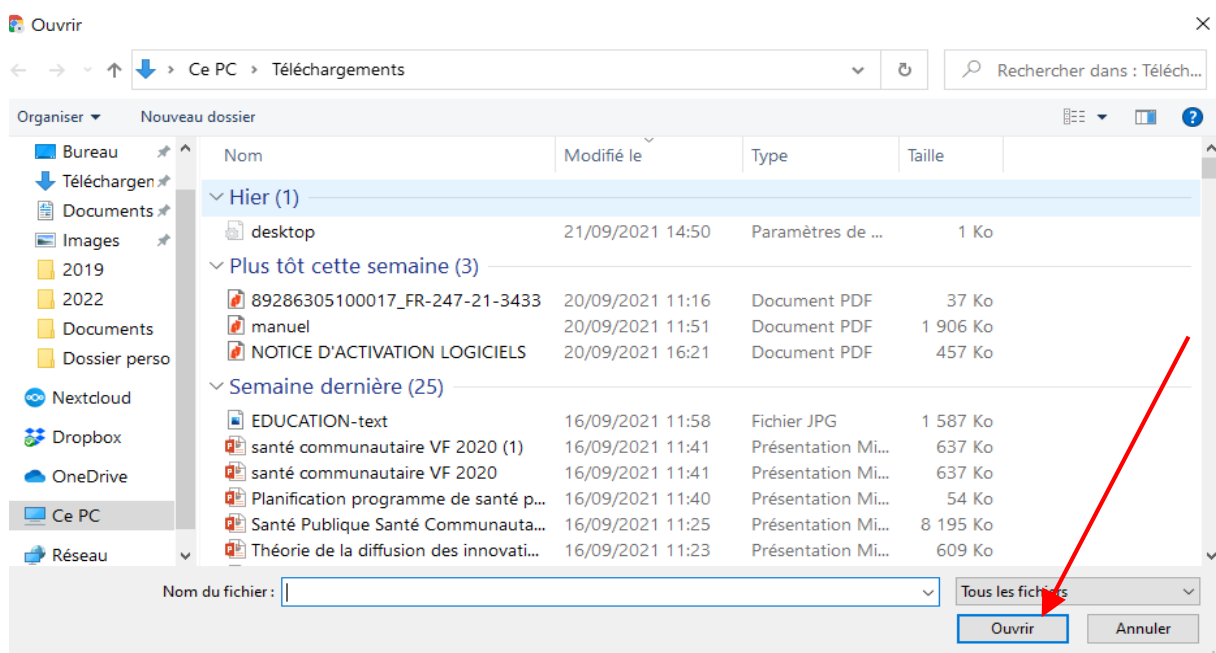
Ouvrir

Ce PC › Téléchargements

Rechercher dans : Téléch...

Organiser ▾ Nouveau dossier

Bureau
Téléchargen
Documents
Images
2019
2022
Documents
Dossier perso
Nextcloud
Dropbox
OneDrive
Ce PC
Réseau

| Nom | Modifié le | Type | Taille |
|---|---|---|---|
| Hier (1) | | | |
| desktop | 21/09/2021 14:50 | Paramètres de ... | 1 Ko |
| Plus tôt cette semaine (3) | | | |
| 89286305100017_FR-247-21-3433 | 20/09/2021 11:16 | Document PDF | 37 Ko |
| manuel | 20/09/2021 11:51 | Document PDF | 1 906 Ko |
| NOTICE D'ACTIVATION LOGICIELS | 20/09/2021 16:21 | Document PDF | 457 Ko |
| Semaine dernière (25) | | | |
| EDUCATION-text | 16/09/2021 11:58 | Fichier JPG | 1 587 Ko |
| santé communautaire VF 2020 (1) | 16/09/2021 11:41 | Présentation Mi... | 637 Ko |
| santé communautaire VF 2020 | 16/09/2021 11:41 | Présentation Mi... | 637 Ko |
| Planification programme de santé p... | 16/09/2021 11:40 | Présentation Mi... | 54 Ko |
| Santé Publique Santé Communauta... | 16/09/2021 11:25 | Présentation Mi... | 8 195 Ko |
| Théorie de la diffusion des innovati... | 16/09/2021 11:23 | Présentation Mi... | 609 Ko |

Nom du fichier :

Tous les fichiers

Ouvrir

Annuler